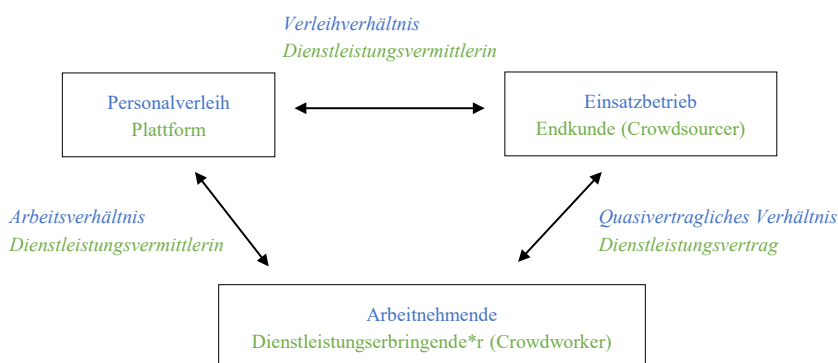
Verleihverhältnis
Dienstleistungsvermittlerin

Personalverleih
Plattform

Einsatzbetrieb
Endkunde (Crowdsourcer)

Arbeitsverhältnis
Dienstleistungsvermittlerin

Quasivertragliches Verhältnis
Dienstleistungsvertrag

Arbeitnehmende
Dienstleistungserbringende*r (Crowdworker)